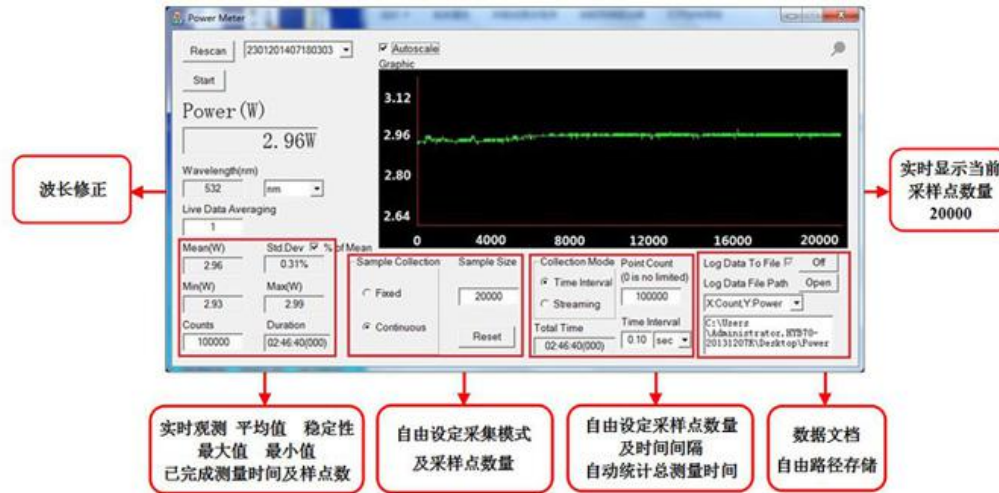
Power Meter

Rescan 2301201407180303

Start

Power(W)

2.96W

Wavelength(nm)

532 nm

Live Data Averaging

1

Mean(W) Std.Dev ☑ % of Mean

2.96 0.31%

Min(W) Max(W)

2.93 2.99

Counts Duration

100000 02:46:40(000)

☑ Autoscale

Graphic

3.12

2.96

2.80

2.64

0 4000 8000 12000 16000 20000

Sample Collection

Fixed

Continuous

Sample Size

20000

Reset

Collection Mode

Time Interval

Streaming

Point Count (0 is no limited)

100000

Total Time

02:46:40(000)

Time Interval

0.10 sec

Log Data To File ☑ Off

Log Data File Path Open

X:Count,Y:Power

C:\Users\Administrator.HYBT0-2013120TH\Desktop\Power

波长修正

实时显示当前采样点数量 20000

实时观测 平均值 稳定性 最大值 最小值 已完成测量时间及样点数

自由设定采集模式及采样点数量

自由设定采样点数量及时间间隔 自动统计总测量时间

数据文档 自由路径存储